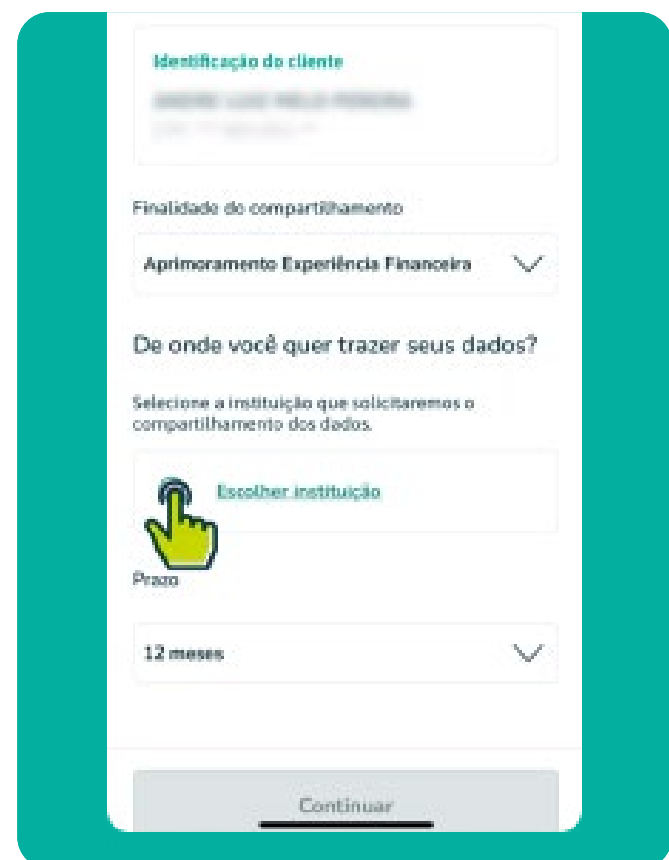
Identificação do cliente

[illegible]

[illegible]

Finalidade do compartilhamento

Aprimoramento Experiência Financeira

De onde você quer trazer seus dados?

Selecione a instituição que solicitaremos o compartilhamento dos dados.

Escolher instituição

Prazo

12 meses

Continuar